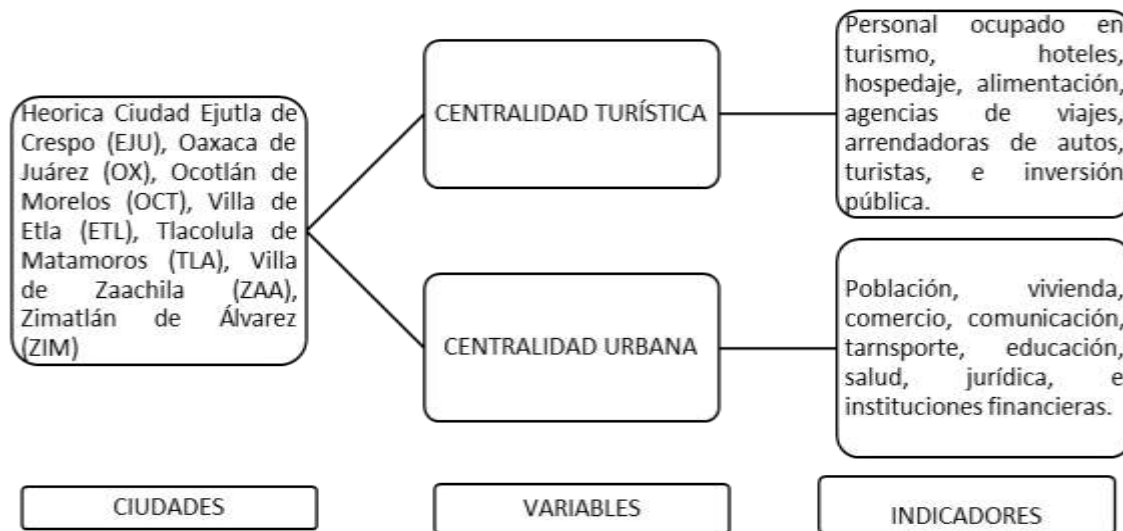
Heorica Ciudad Ejutla de Crespo (EJU), Oaxaca de Juárez (OX), Ocotlán de Morelos (OCT), Villa de Etla (ETL), Tlacolula de Matamoros (TLA), Villa de Zaachila (ZAA), Zimatlán de Álvarez (ZIM)

CENTRALIDAD TURÍSTICA

CENTRALIDAD URBANA

Personal ocupado en turismo, hoteles, hospedaje, alimentación, agencias de viajes, arrendadoras de autos, turistas, e inversión pública.

Población, vivienda, comercio, comunicación, tarnsporte, educación, salud, jurídica, e instituciones financieras.

CIUDADES

VARIABLES

INDICADORES